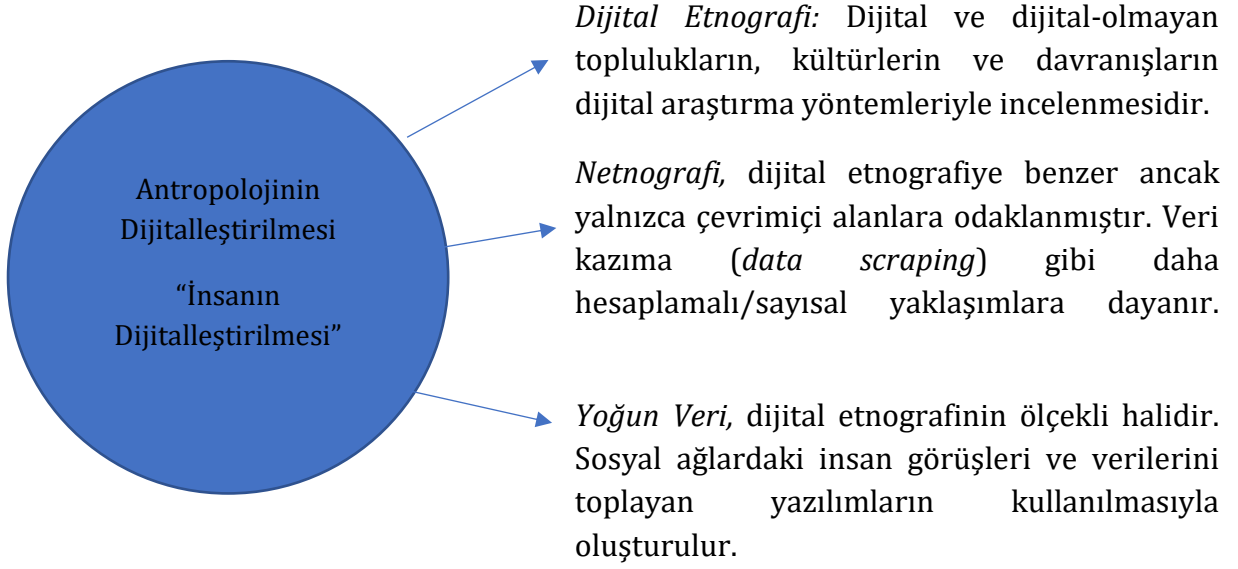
Antropolojinin Dijitalleştirilmesi

“İnsanın Dijitalleştirilmesi”

Dijital Etnografi: Dijital ve dijital-olmayan toplulukların, kültürlerin ve davranışların dijital araştırma yöntemleriyle incelenmesidir.

Netnografi, dijital etnografiye benzer ancak yalnızca çevrimiçi alanlara odaklanmıştır. Veri kazıma (data scraping) gibi daha hesaplamalı/sayısal yaklaşımlara dayanır.

Yoğun Veri, dijital etnografinin ölçekli halidir. Sosyal ağlardaki insan görüşleri ve verilerini toplayan yazılımların kullanılmasıyla oluşturulur.